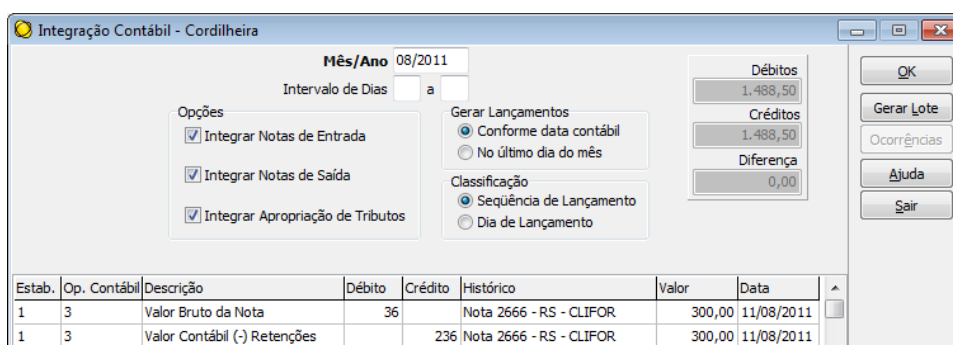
Integração Contábil - Cordilheira

Mês/Ano 08/2011

Intervalo de Dias a

Opções

Integrar Notas de Entrada

Integrar Notas de Saída

Integrar Apropriação de Tributos

Gerar Lançamentos

Conforme data contábil

No último dia do mês

Classificação

Seqüência de Lançamento

Dia de Lançamento

Débitos
1.488,50

Créditos
1.488,50

Diferença
0,00

OK

Gerar Lote

Ocorrências

Ajuda

Sair

| Estab. | Op. Contábil | Descrição | Débito | Crédito | Histórico | Valor | Data |
|---|---|---|---|---|---|---|---|
| 1 | 3 | Valor Bruto da Nota | 36 | | Nota 2666 - RS - CLIFOR | 300,00 | 11/08/2011 |
| 1 | 3 | Valor Contábil (-) Retenções | | 236 | Nota 2666 - RS - CLIFOR | 300,00 | 11/08/2011 |